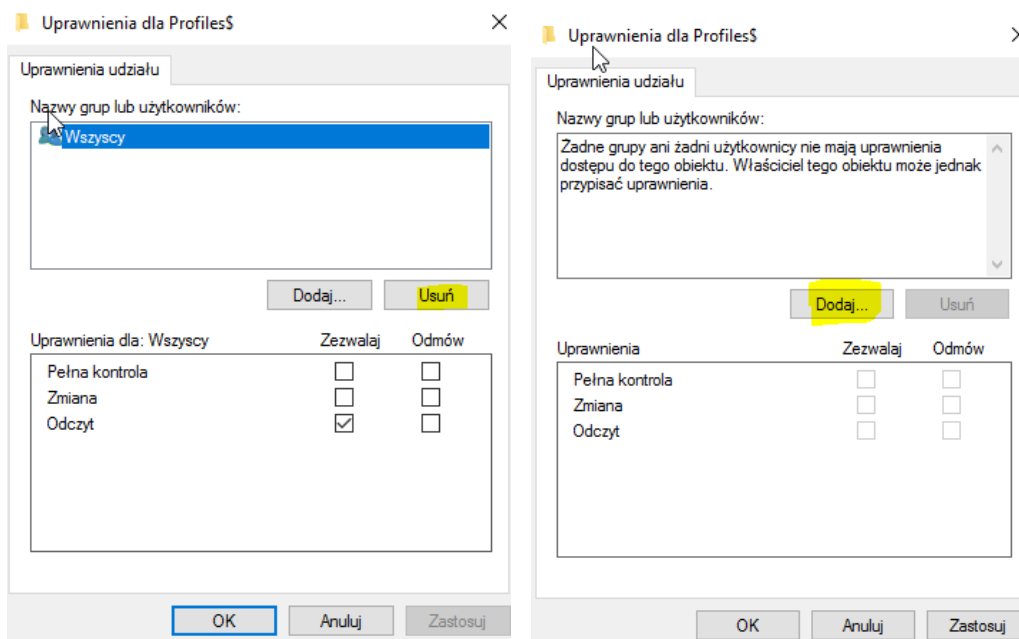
Uprawnienia dla Profiles$

Uprawnienia udziału

Nazwy grup lub użytkowników:

Wszyscy

Dodaj... Usuń

| Uprawnienia dla: Wszyscy | Zezwalaj | Odmów |
|---|---|---|
| Pełna kontrola | ☐ | ☐ |
| Zmiana | ☐ | ☐ |
| Odczyt | ☑ | ☐ |

OK Anuluj Zastosuj

Uprawnienia dla Profiles$

Uprawnienia udziału

Nazwy grup lub użytkowników:

Zadne grupy ani żadni użytkownicy nie mają uprawnienia dostępu do tego obiektu. Właściciel tego obiektu może jednak przypisać uprawnienia.

Dodaj... Usuń

| Uprawnienia | Zezwalaj | Odmów |
|---|---|---|
| Pełna kontrola | ☐ | ☐ |
| Zmiana | ☐ | ☐ |
| Odczyt | ☐ | ☐ |

OK Anuluj Zastosuj